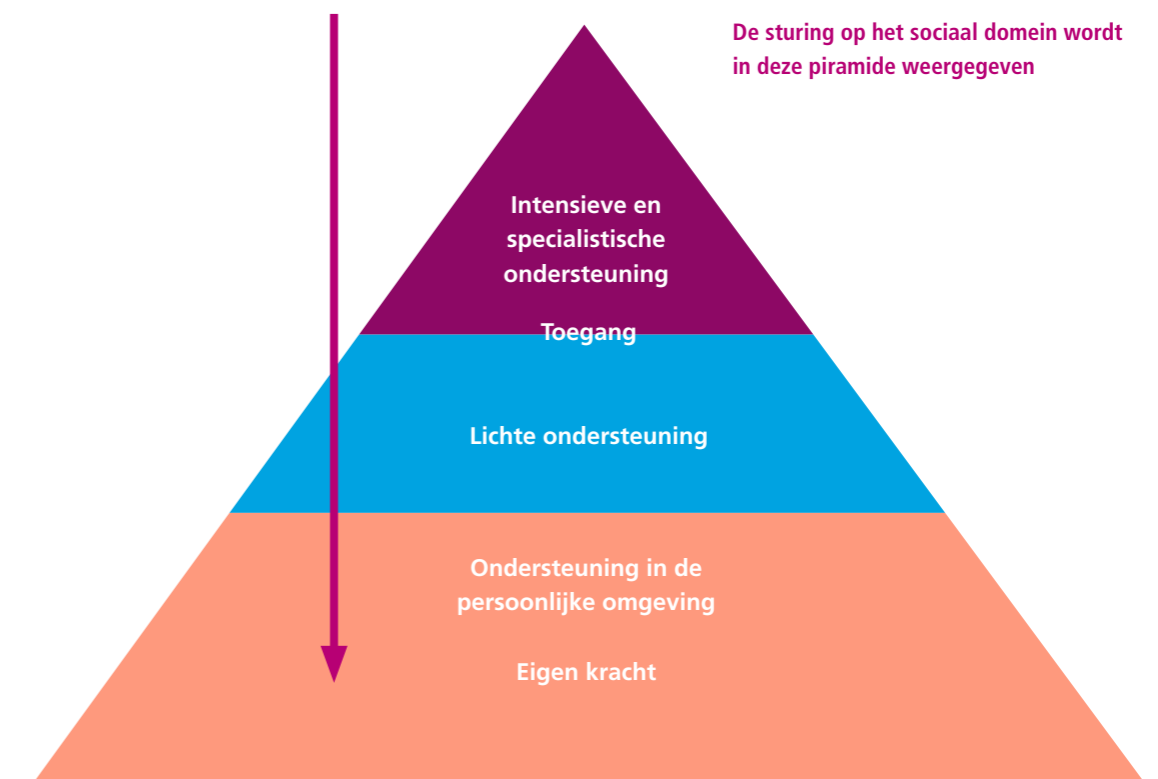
De sturing op het sociaal domein wordt in deze piramide weergegeven

Intensieve en specialistische ondersteuning

Toegang

Lichte ondersteuning

Ondersteuning in de persoonlijke omgeving

Eigen kracht